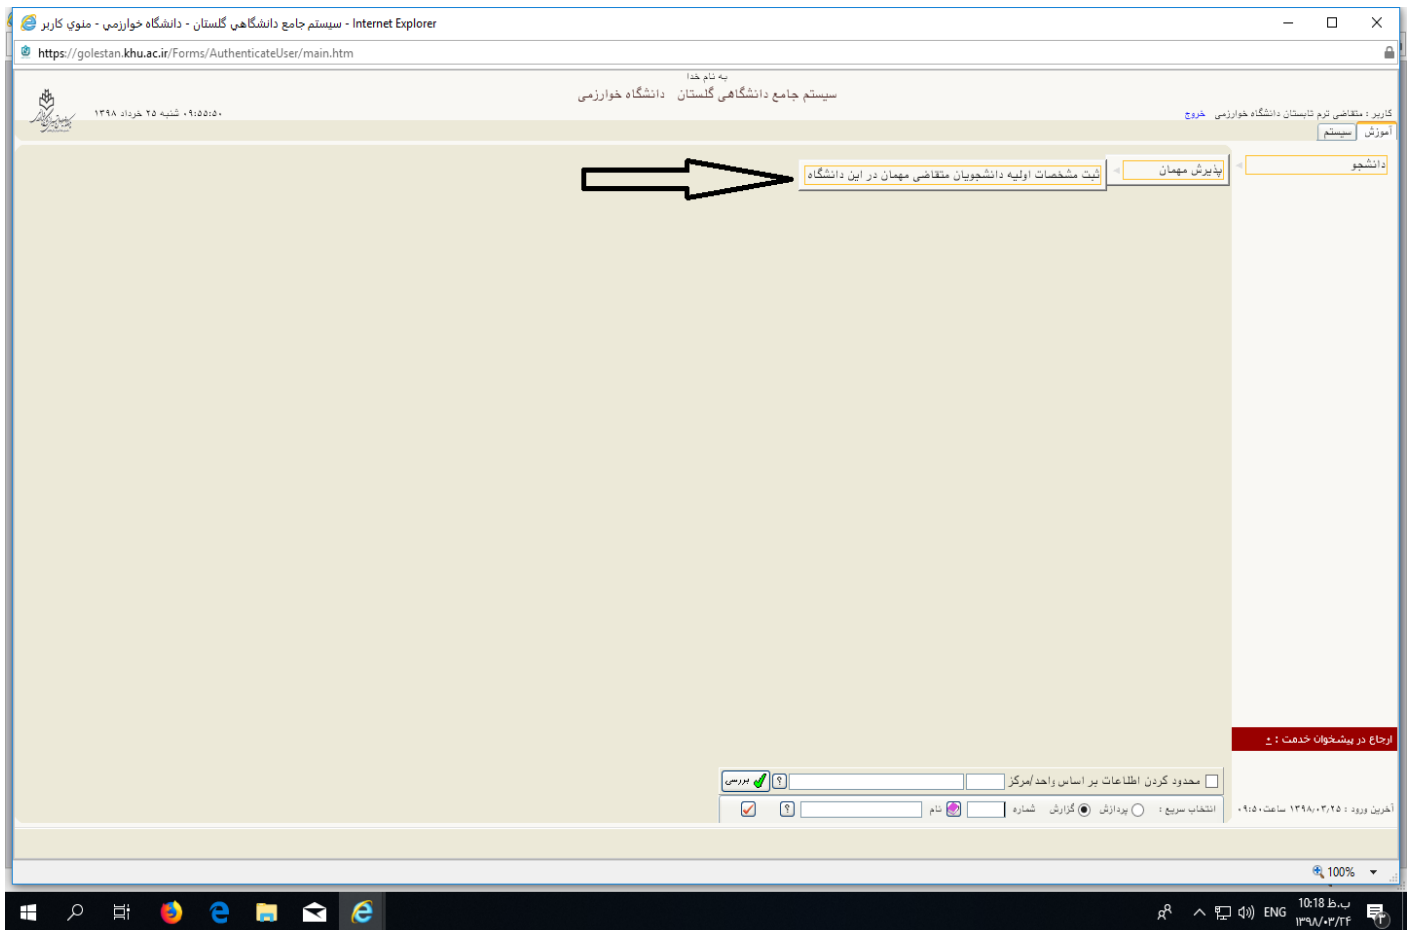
سيستم جامع دانشگاهي گلستان - دانشگاه خوارزمي - منوي کاربر - Internet Explorer

https://golestan.khu.ac.ir/Forms/AuthenticateUser/main.htm

به نام خدا
سیستم جامع دانشگاهی گلستان دانشگاه خوارزمی

۰۹:۵۵:۵۰ شنبه ۲۵ خرداد ۱۳۹۸

کاربر : متقاضی ترم تابستان دانشگاه خوارزمی خروج

آموزش سیستم

دانشجو

پذیرش مهمان

ثبت مشخصات اولیه دانشجویان متقاضی مهمان در این دانشگاه

ارجاع در پیشخوان خدمت : ۰

محدود کردن اطلاعات بر اساس واحد/مرکز ؟ بررسی

آخرین ورود : ۱۳۹۸/۰۳/۲۵ ساعت ۰۹:۵۰ انتخاب سریع : پردازش گزارش شماره نام ؟

100%

ENG 10:18 ب.ظ ۱۳۹۸/۰۳/۲۴